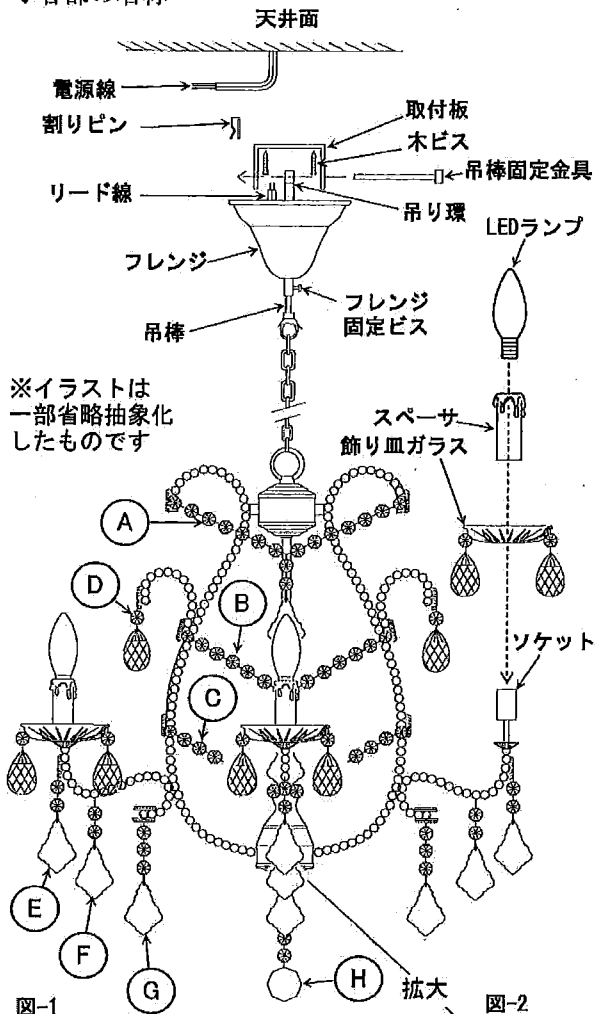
◆各部の名称

天井面

電源線

割りピン

取付板

木ビス

吊棒固定金具

リード線

吊り環

フレンジ

LEDランプ

吊棒

フレンジ固定ビス

※イラストは一部省略抽象化したものです

スペーサ

飾り皿ガラス

A

B

C

D

ソケット

E

F

G

H

拡大

図-1

図-2